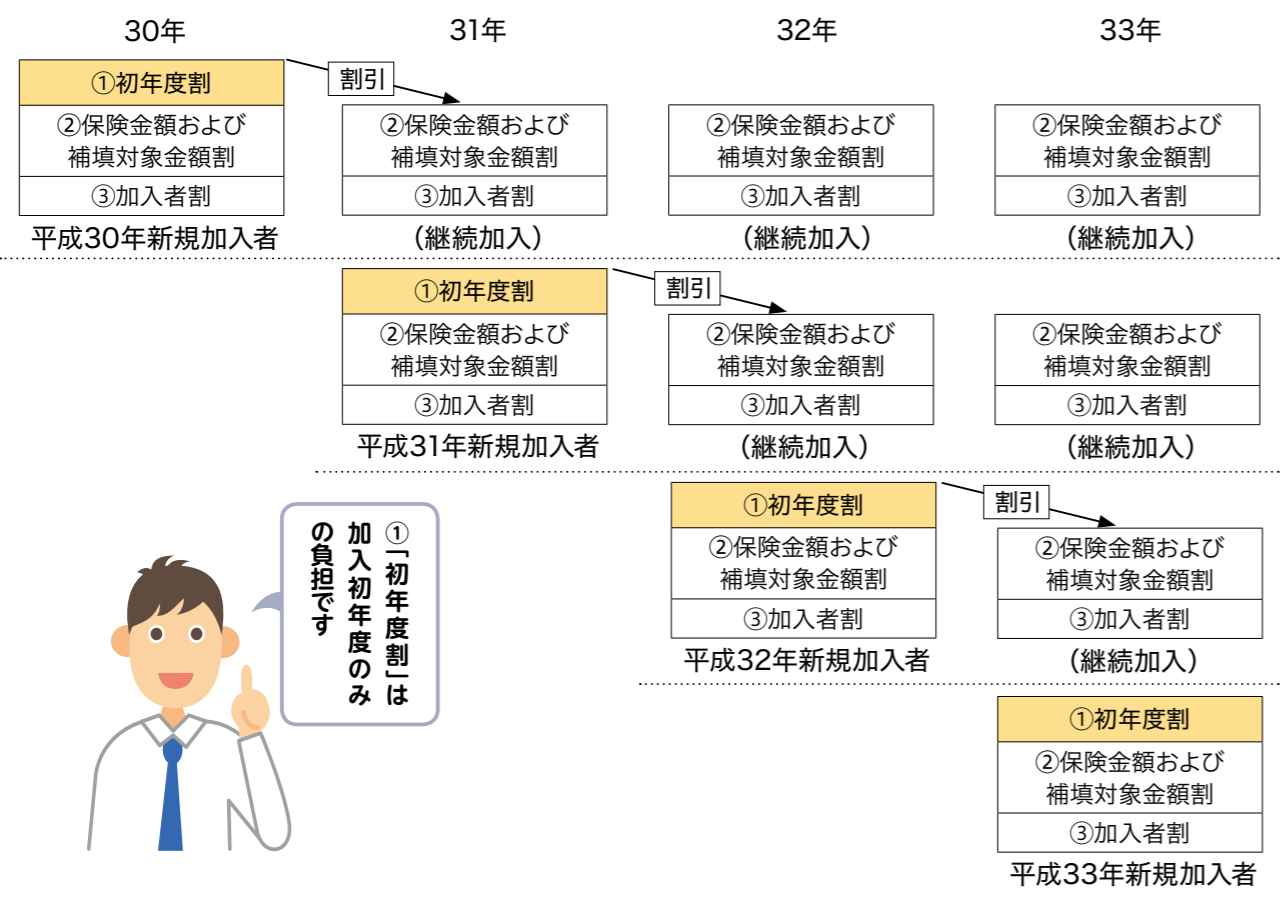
30年

31年

32年

33年

①初年度割

②保険金額および補填対象金額割

③加入者割

平成30年新規加入者

割引

②保険金額および補填対象金額割

③加入者割

（継続加入）

②保険金額および補填対象金額割

③加入者割

（継続加入）

②保険金額および補填対象金額割

③加入者割

（継続加入）

①初年度割

②保険金額および補填対象金額割

③加入者割

平成31年新規加入者

割引

②保険金額および補填対象金額割

③加入者割

（継続加入）

②保険金額および補填対象金額割

③加入者割

（継続加入）

①「初年度割」は加入初年度のみの負担です

①初年度割

②保険金額および補填対象金額割

③加入者割

平成32年新規加入者

割引

②保険金額および補填対象金額割

③加入者割

（継続加入）

①初年度割

②保険金額および補填対象金額割

③加入者割

平成33年新規加入者